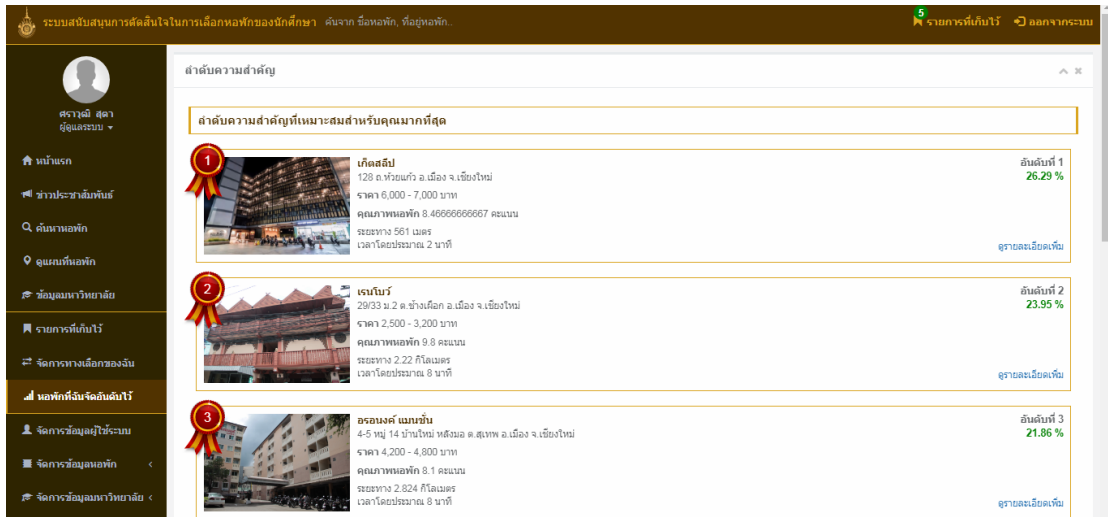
ระบบสนับสนุนการตัดสินใจในการเลือกหอพักของนักศึกษา ค้นจาก ชื่อหอพัก, ที่อยู่หอพัก..

5 รายการที่เก็บไว้ ออกจากระบบ

ศราวุฒิ สุดา
ผู้ดูแลระบบ

หน้าแรก
ข่าวประชาสัมพันธ์
ค้นหาหอพัก
ดูแผนที่หอพัก
ข้อมูลมหาวิทยาลัย
รายการที่เก็บไว้
จัดการทางเลือกของฉัน
หอพักที่ฉันจัดอันดับไว้
จัดการข้อมูลผู้ใช้ระบบ
จัดการข้อมูลหอพัก
จัดการข้อมูลมหาวิทยาลัย

ลำดับความสำคัญ

ลำดับความสำคัญที่เหมาะสมสำหรับคุณมากที่สุด

1
เก็ตสลีป
128 ถ.ห้วยแก้ว อ.เมือง จ.เชียงใหม่
ราคา 6,000 - 7,000 บาท
คุณภาพหอพัก 8.46666666667 คะแนน
ระยะทาง 561 เมตร
เวลาโดยประมาณ 2 นาที
อันดับที่ 1
26.29 %
ดูรายละเอียดเพิ่ม

2
เรนโบว์
29/33 ม.2 ต.ช้างเผือก อ.เมือง จ.เชียงใหม่
ราคา 2,500 - 3,200 บาท
คุณภาพหอพัก 9.8 คะแนน
ระยะทาง 2.22 กิโลเมตร
เวลาโดยประมาณ 8 นาที
อันดับที่ 2
23.95 %
ดูรายละเอียดเพิ่ม

3
อรอนงค์ แมนชั่น
4-5 หมู่ 14 บ้านใหม่ หลังมอ ต.สุเทพ อ.เมือง จ.เชียงใหม่
ราคา 4,200 - 4,800 บาท
คุณภาพหอพัก 8.1 คะแนน
ระยะทาง 2.824 กิโลเมตร
เวลาโดยประมาณ 8 นาที
อันดับที่ 3
21.86 %
ดูรายละเอียดเพิ่ม